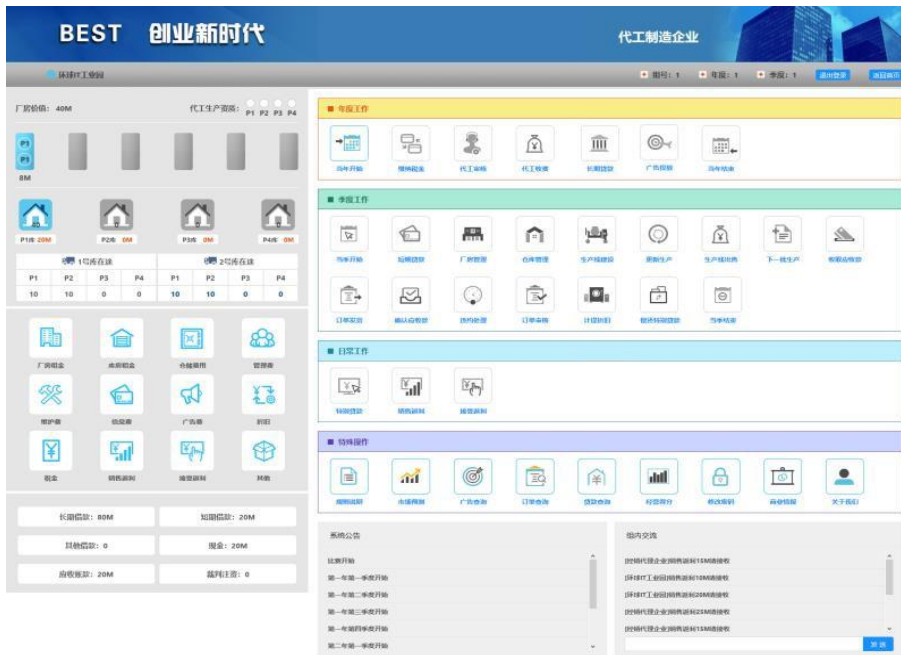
BEST 创业新时代

代工制造企业

环球IT工业园

期号：1 年度：1 季度：1 退出登录 返回首页

厂房价值：40M

代工生产需求：P1 P2 P3 P4

P1
P3

8M

P1库 20M P2库 0M P3库 0M P4库 0M

1号库在途 2号库在途

| P1 | P2 | P3 | P4 | P1 | P2 | P3 | P4 |
|---|---|---|---|---|---|---|---|
| 10 | 10 | 0 | 0 | 10 | 10 | 0 | 0 |

厂房租金 库房租金 仓储费用 管理费
维护费 信息费 广告费 折旧
税金 销售返利 接受返利 其他

长期借款：80M 短期借款：20M
其他借款：0 现金：20M
应收账款：20M 盘判注资：0

■ 年度工作

当年开始 规划起来 代工审核 代工检查 长期贷款 广告投放 当年结束

■ 季度工作

当季开始 短期贷款 厂房管理 仓库管理 生产线建设 更新生产 生产线出售 下一批生产 收取应收款
订单发货 确认应收款 违约处理 订单审核 计提折旧 提还特别贷款 当季结束

■ 日常工作

特别贷款 销售返利 接受返利

■ 特殊操作

规则说明 市场预测 广告查询 订单查询 贷款查询 经营得分 修改密码 商业情报 关于我们

系统公告

比赛开始
第一年第一季度开始
第一年第二季度开始
第一年第三季度开始
第一年第四季度开始
第二年第一季度开始

组内交流

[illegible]
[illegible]
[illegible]
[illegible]
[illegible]

发送